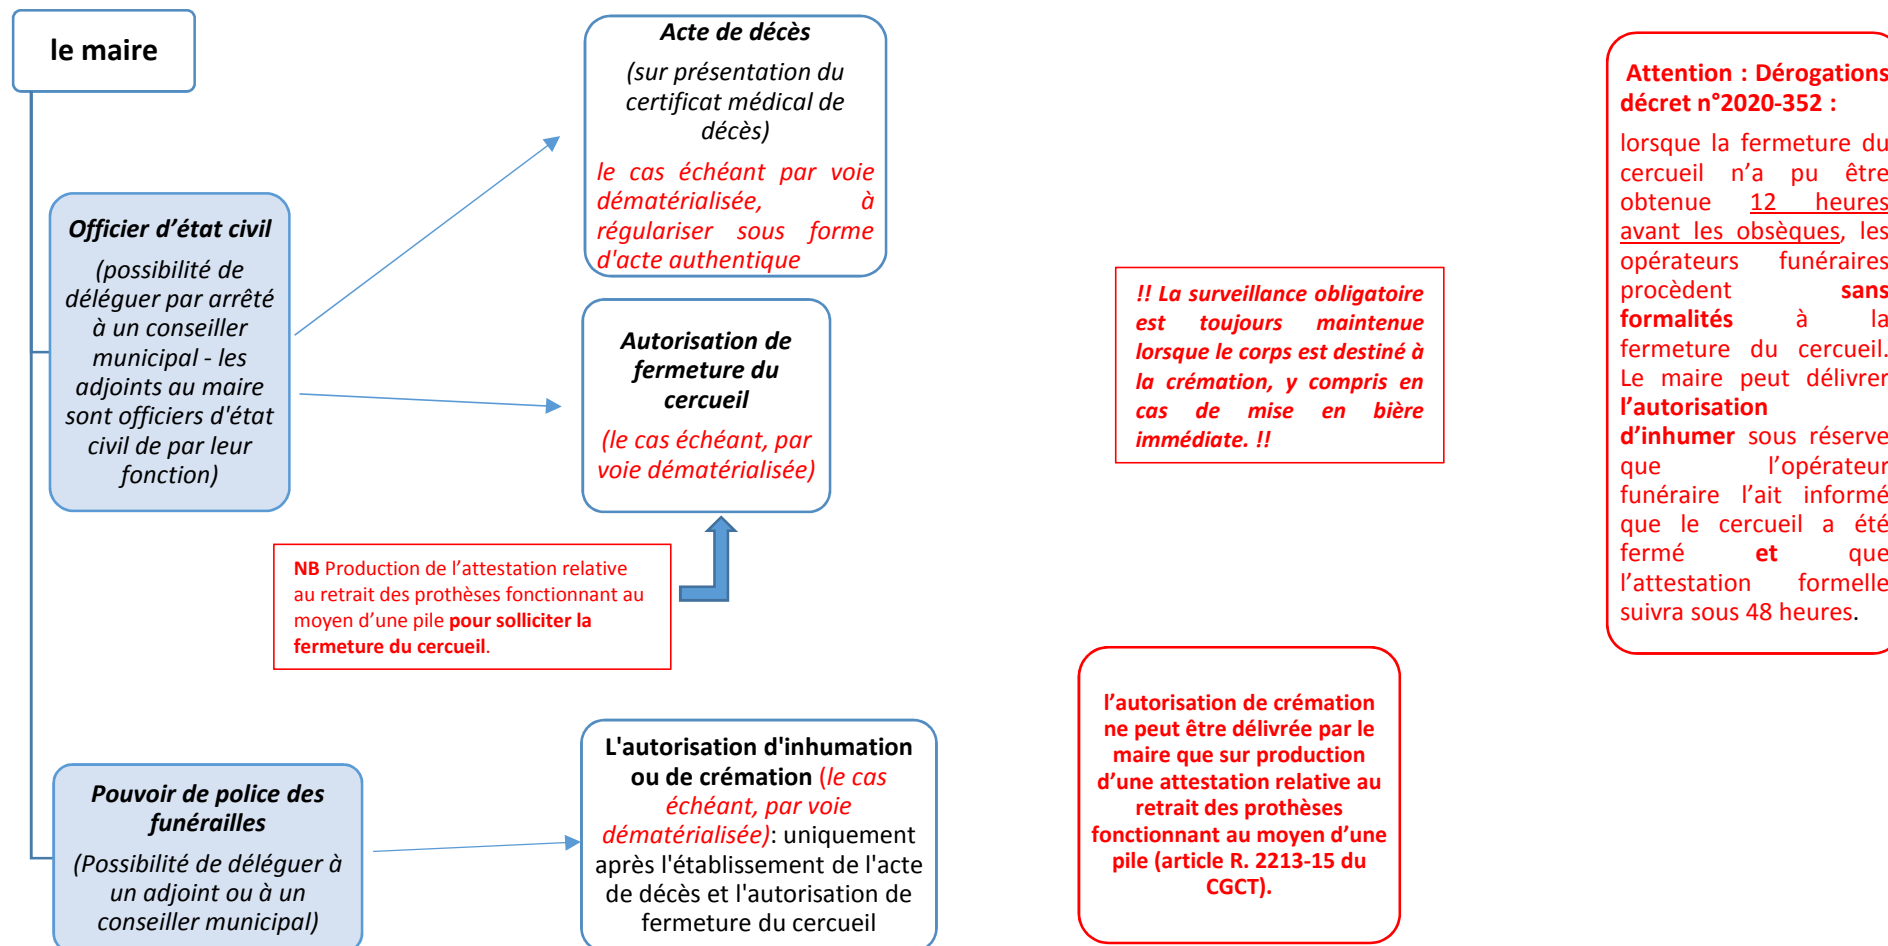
le maire

Officier d'état civil

(possibilité de déléguer par arrêté à un conseiller municipal - les adjoints au maire sont officiers d'état civil de par leur fonction)

Acte de décès

(sur présentation du certificat médical de décès)

le cas échéant par voie dématérialisée, à régulariser sous forme d'acte authentique

Autorisation de fermeture du cercueil

(le cas échéant, par voie dématérialisée)

NB Production de l'attestation relative au retrait des prothèses fonctionnant au moyen d'une pile pour solliciter la fermeture du cercueil.

!! La surveillance obligatoire est toujours maintenue lorsque le corps est destiné à la crémation, y compris en cas de mise en bière immédiate. !!

Attention : Dérogations décret n°2020-352 :

lorsque la fermeture du cercueil n'a pu être obtenue 12 heures avant les obsèques, les opérateurs funéraires procèdent sans formalités à la fermeture du cercueil. Le maire peut délivrer l'autorisation d'inhumer sous réserve que l'opérateur funéraire l'ait informé que le cercueil a été fermé et que l'attestation formelle suivra sous 48 heures.

Pouvoir de police des funérailles

(Possibilité de déléguer à un adjoint ou à un conseiller municipal)

L'autorisation d'inhumation ou de crémation (le cas échéant, par voie dématérialisée): uniquement après l'établissement de l'acte de décès et l'autorisation de fermeture du cercueil

l'autorisation de crémation ne peut être délivrée par le maire que sur production d'une attestation relative au retrait des prothèses fonctionnant au moyen d'une pile (article R. 2213-15 du CGCT).